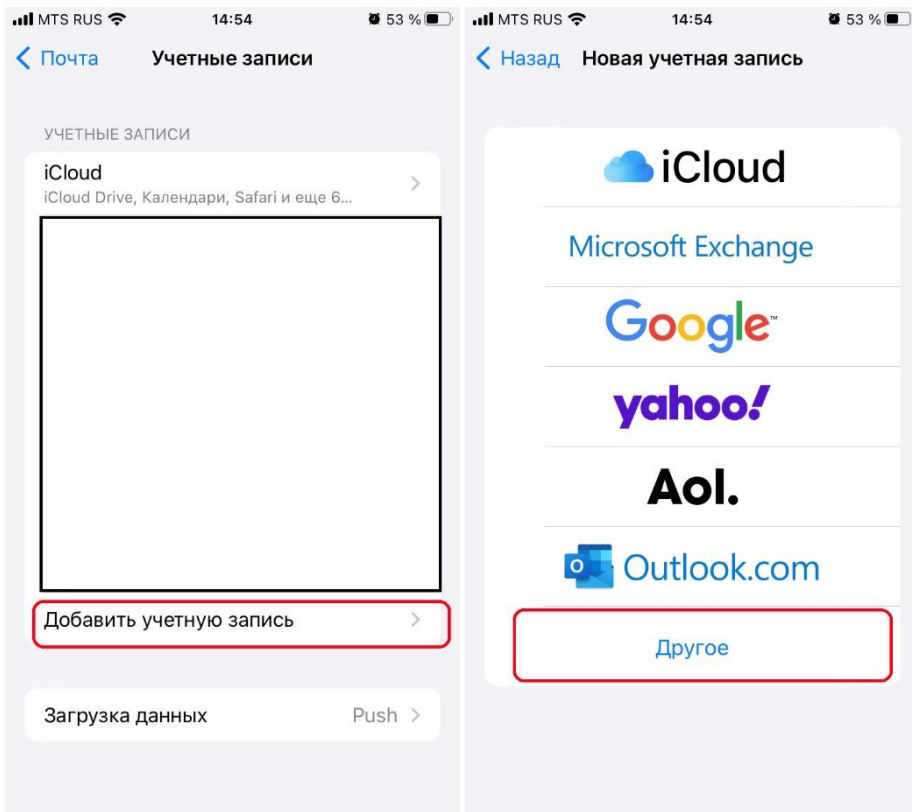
MTS RUS 14:54 53 %

Почта Учетные записи

УЧЕТНЫЕ ЗАПИСИ

iCloud
iCloud Drive, Календари, Safari и еще 6...

Добавить учетную запись

Загрузка данных Push

MTS RUS 14:54 53 %

Назад Новая учетная запись

iCloud

Microsoft Exchange

Google

yahoo!

Aol.

Outlook.com

Другое